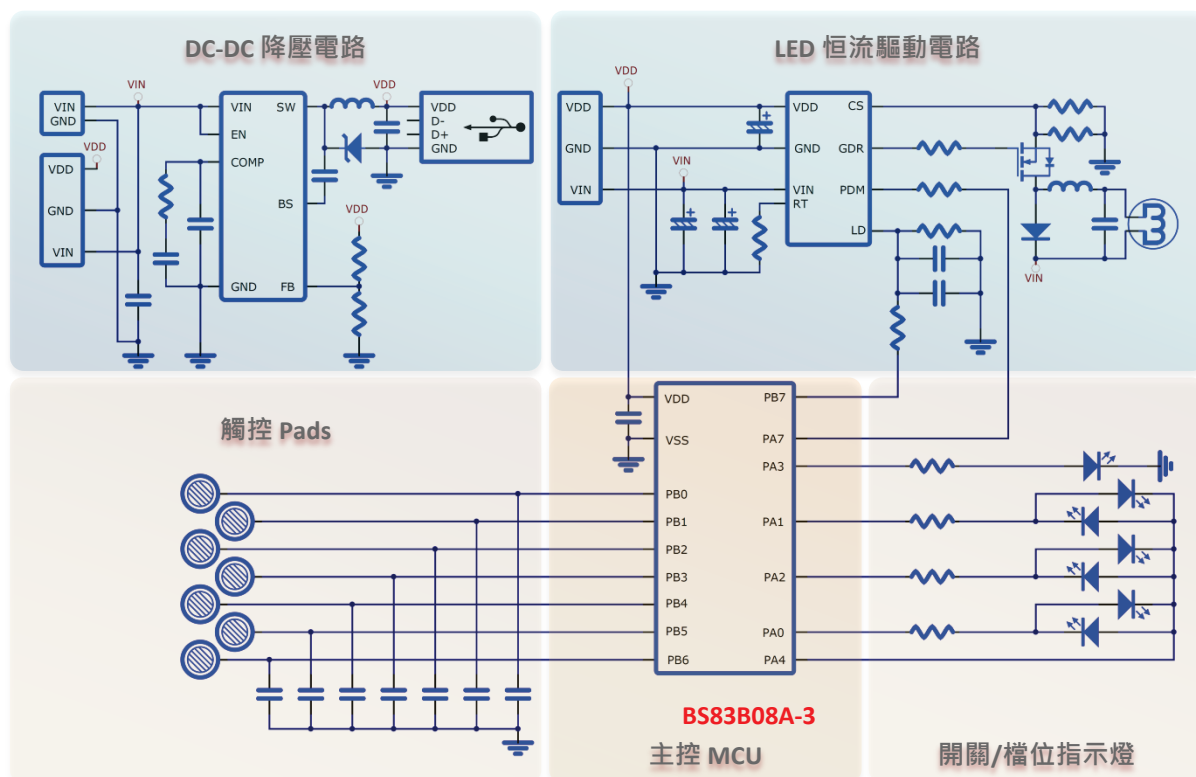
DC-DC 降壓電路

VIN
GND
VDD
VDD
GND
VIN
VIN
VIN
EN
COMP
GND
SW
BS
FB
VDD
VDD
D-
D+
GND
VDD

LED 恒流驅動電路

VDD
VDD
GND
VIN
VIN
VDD
GND
VIN
RT
CS
GDR
PDM
LD
VIN

觸控 Pads

VDD
VSS
PB0
PB1
PB2
PB3
PB4
PB5
PB6
PB7
PA7
PA3
PA1
PA2
PA0
PA4

BS83B08A-3

主控 MCU

開關/檔位指示燈